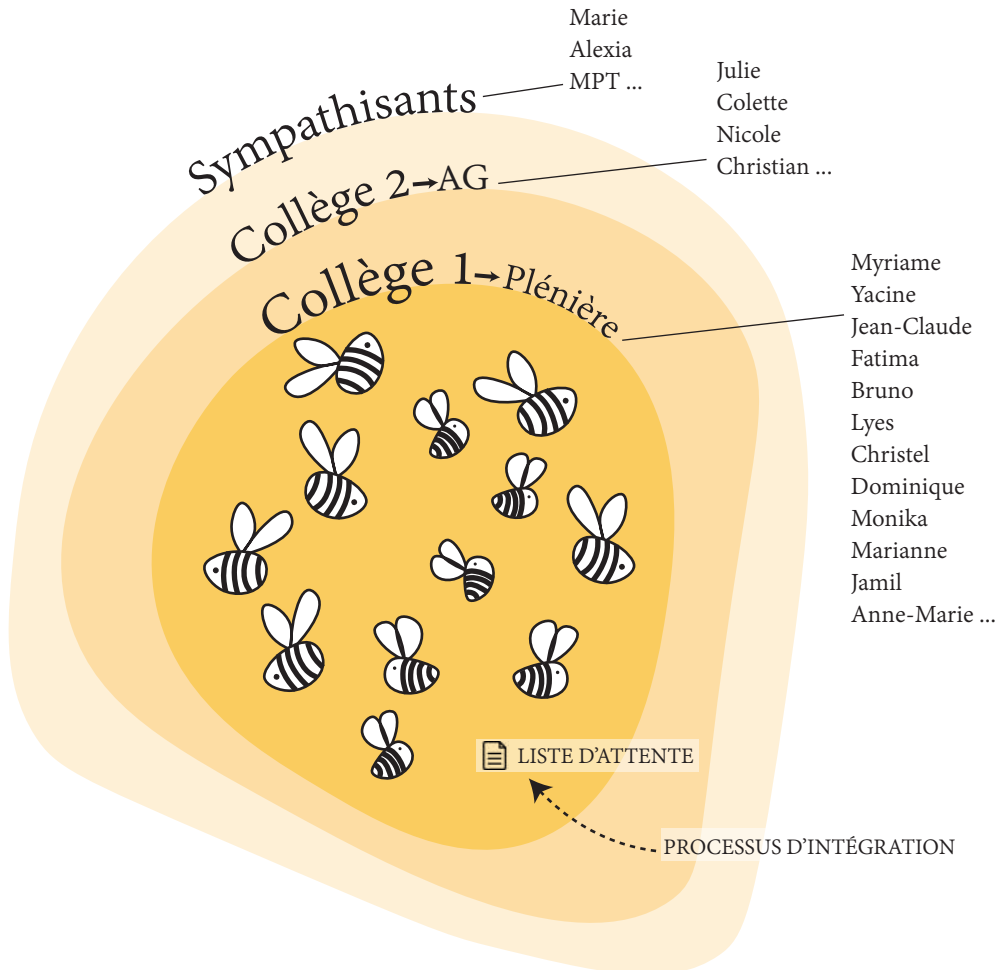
Marie
Alexia
MPT ...

Sympathisants

Julie
Colette
Nicole
Christian ...

Collège 2→AG

Collège 1→Plénière

Myriame
Yacine
Jean-Claude
Fatima
Bruno
Lyes
Christel
Dominique
Monika
Marianne
Jamil
Anne-Marie ...

LISTE D'ATTENTE

PROCESSUS D'INTÉGRATION